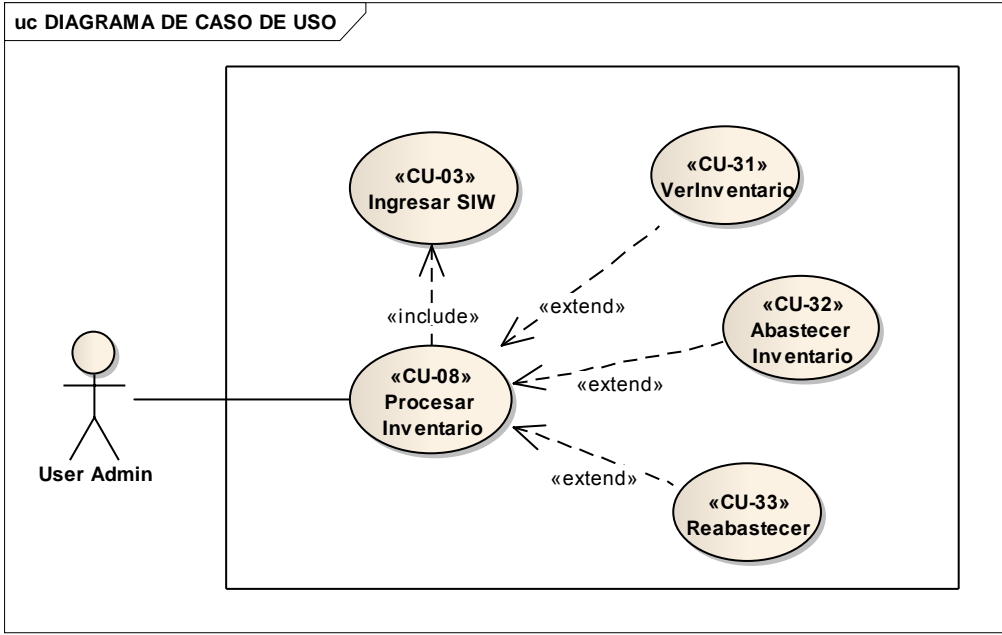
uc DIAGRAMA DE CASO DE USO

«CU-03»
Ingresar SIW

«CU-31»
VerInventario

«include»

«extend»

«CU-32»
Abastecer Inventario

«CU-08»
Procesar Inventario

«extend»

User Admin

«extend»

«CU-33»
Reabastecer